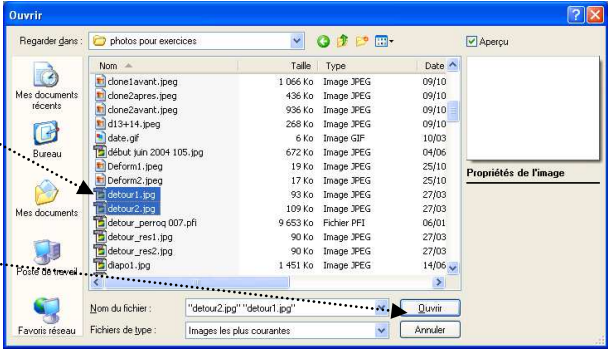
Ouvrir

Regarder dans : photos pour exercices

Aperçu

Mes documents récents

Bureau

Mes documents

Poste de travail

Favoris réseau

| Nom | Taille | Type | Date |
|---|---|---|---|
| clone1avant.jpeg | 1 066 Ko | Image JPEG | 09/10 |
| clone2apres.jpeg | 436 Ko | Image JPEG | 09/10 |
| clone2avant.jpeg | 936 Ko | Image JPEG | 09/10 |
| d13+14.jpeg | 268 Ko | Image JPEG | 09/10 |
| date.gif | 6 Ko | Image GIF | 10/03 |
| début juin 2004 105.jpg | 672 Ko | Image JPEG | 04/06 |
| Deform1.jpeg | 19 Ko | Image JPEG | 25/10 |
| Deform2.jpeg | 17 Ko | Image JPEG | 25/10 |
| detour1.jpg | 93 Ko | Image JPEG | 27/03 |
| detour2.jpg | 109 Ko | Image JPEG | 27/03 |
| detour_perroq 007.pfi | 9 653 Ko | Fichier PFI | 06/01 |
| detour_res1.jpg | 90 Ko | Image JPEG | 27/03 |
| detour_res2.jpg | 90 Ko | Image JPEG | 27/03 |
| diapo1.jpg | 1 451 Ko | Image JPEG | 14/06 |

Propriétés de l'image

Nom du fichier : "detour2.jpg" "detour1.jpg"

Fichiers de type : Images les plus courantes

Ouvrir

Annuler